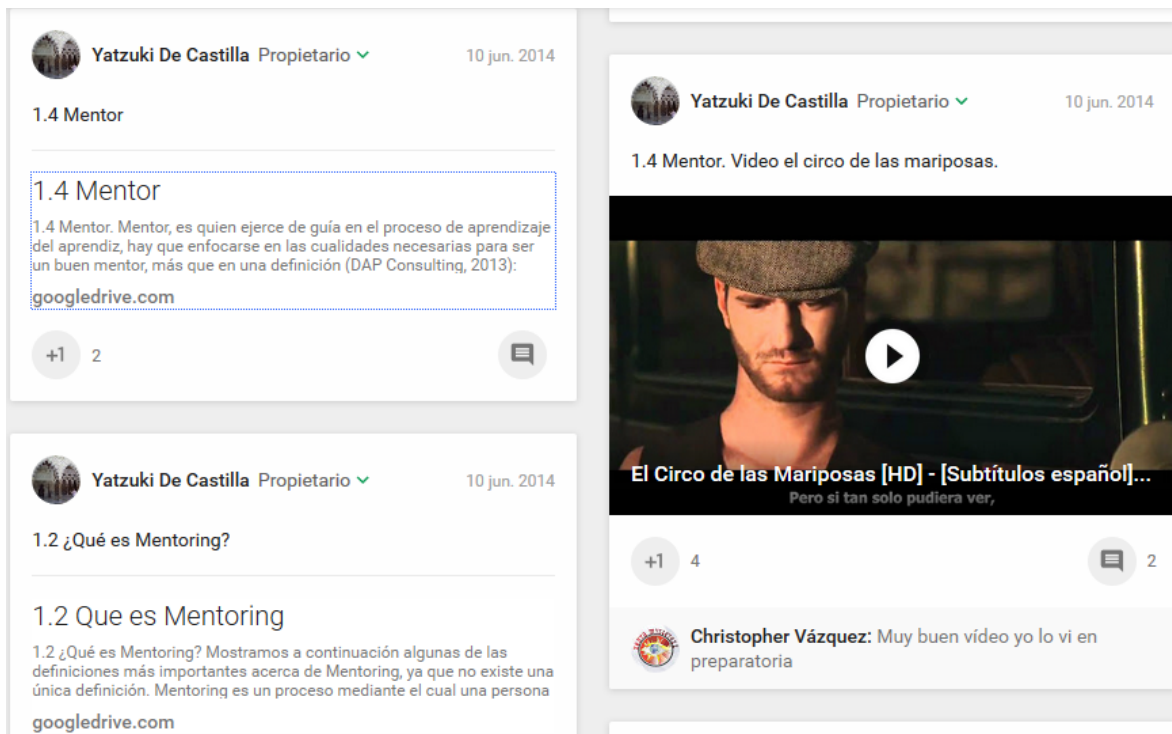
Yatzuki De Castilla Propietario 10 jun. 2014

1.4 Mentor

1.4 Mentor

1.4 Mentor. Mentor, es quien ejerce de guía en el proceso de aprendizaje del aprendiz, hay que enfocarse en las cualidades necesarias para ser un buen mentor, más que en una definición (DAP Consulting, 2013):

googledrive.com

+1 2

Yatzuki De Castilla Propietario 10 jun. 2014

1.2 ¿Qué es Mentoring?

1.2 Que es Mentoring

1.2 ¿Qué es Mentoring? Mostramos a continuación algunas de las definiciones más importantes acerca de Mentoring, ya que no existe una única definición. Mentoring es un proceso mediante el cual una persona

googledrive.com

Yatzuki De Castilla Propietario 10 jun. 2014

1.4 Mentor. Video el circo de las mariposas.

El Circo de las Mariposas [HD] - [Subtítulos español]...

Pero si tan solo pudiera ver,

+1 4

2

Christopher Vázquez: Muy buen vídeo yo lo vi en preparatoria